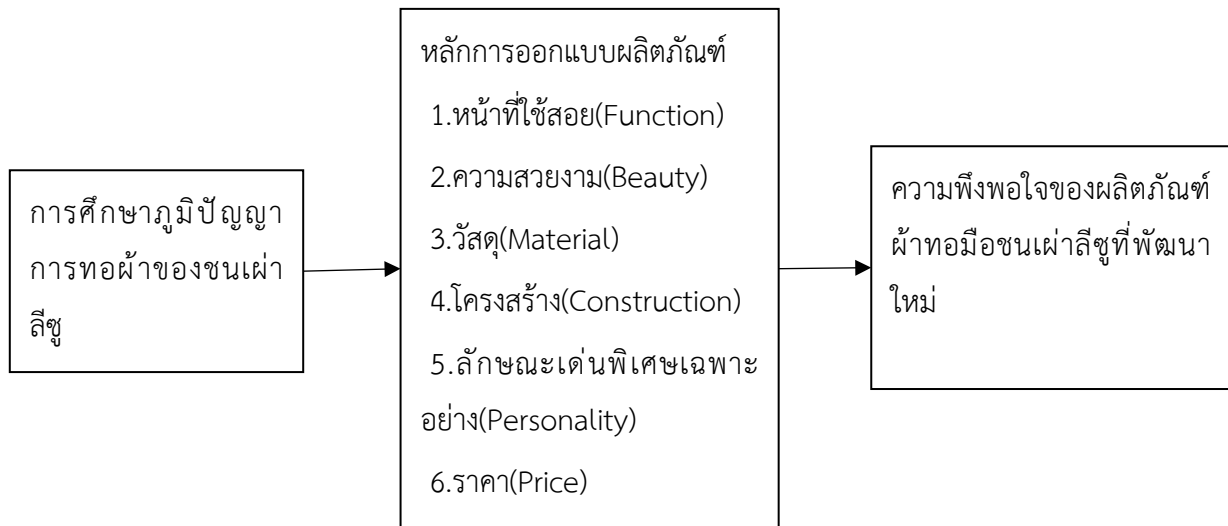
การศึกษาภูมิปัญญาการทอผ้าของชนเผ่าลีซู

หลักการออกแบบผลิตภัณฑ์
1.หน้าที่ใช้สอย(Function)
2.ความสวยงาม(Beauty)
3.วัสดุ(Material)
4.โครงสร้าง(Construction)
5.ลักษณะเด่นพิเศษเฉพาะอย่าง(Personality)
6.ราคา(Price)

ความพึงพอใจของผลิตภัณฑ์ผ้าทอมือชนเผ่าลีซูที่พัฒนาใหม่